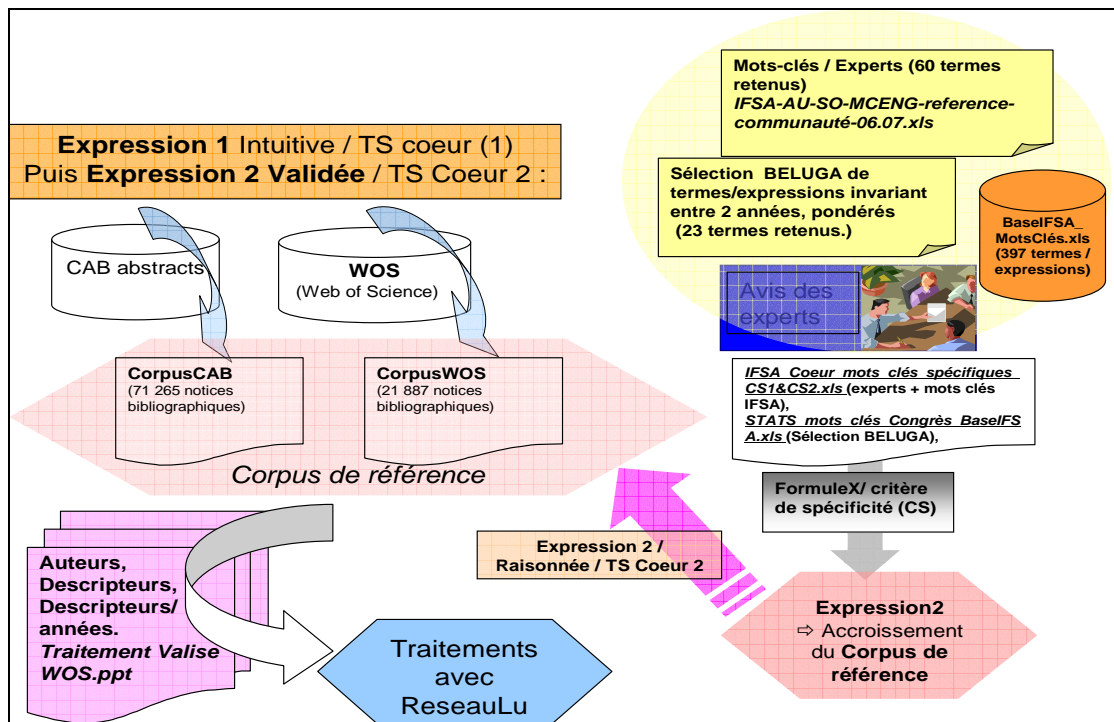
Mots-clés / Experts (60 termes retenus)
*IFSA-AU-SO-MCENG-reference-communauté-06.07.xls*

**Expression 1** Intuitive / TS coeur (1)
Puis **Expression 2 Validée** / TS Coeur 2 :

Sélection BELUGA de termes/expressions invariant entre 2 années, pondérés (23 termes retenus.)

BaselFSA_ MotsClés.xls (397 termes / expressions)

CAB abstracts

**WOS**
(Web of Science)

Avis des experts

**CorpusCAB**
(71 265 notices bibliographiques)

**CorpusWOS**
(21 887 notices bibliographiques)

*IFSA_Coeur mots clés spécifiques CS1&CS2.xls* (experts + mots clés IFSA),
*STATS mots clés Congrès BaselFSA.xls* (Sélection BELUGA),

*Corpus de référence*

FormuleX/ critère de spécificité (CS)

Expression 2 /
Raisonnée / TS Coeur 2

Auteurs, Descripteurs, Descripteurs/ années.
*Traitement Valise WOS.ppt*

Traitements avec ReseauLu

**Expression2**
⇨ Accroissement du **Corpus de référence**